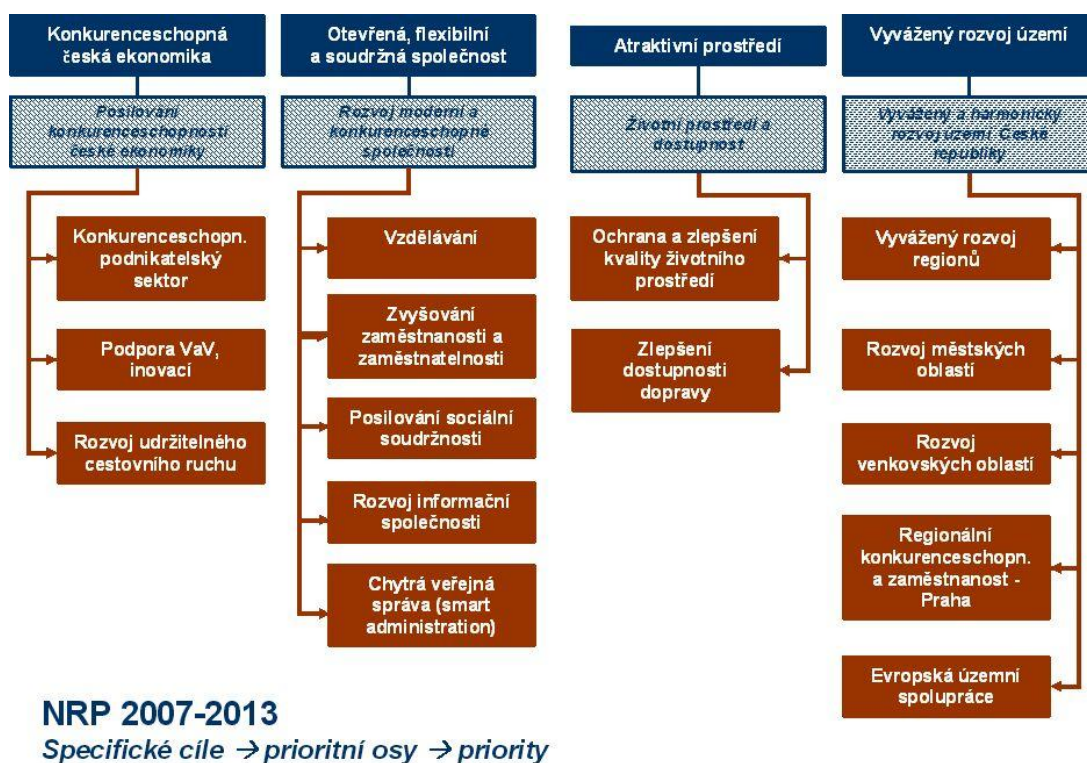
Konkurenceschopná česká ekonomika

Posilování konkurenceschopnosti české ekonomiky

Konkurenceschopn. podnikatelský sektor

Podpora VaV, inovací

Rozvoj udržitelného cestovního ruchu

Otevřená, flexibilní a soudržná společnost

Rozvoj moderní a konkurenceschopné společnosti

Vzdělávání

Zvyšování zaměstnanosti a zaměstnatelnosti

Posilování sociální soudržnosti

Rozvoj informační společnosti

Chytrá veřejná správa (smart administration)

Atraktivní prostředí

Životní prostředí a dostupnost

Ochrana a zlepšení kvality životního prostředí

Zlepšení dostupnosti dopravy

Vyvážený rozvoj území

Vyvážený a harmonický rozvoj území České republiky

Vyvážený rozvoj regionů

Rozvoj městských oblastí

Rozvoj venkovských oblastí

Regionální konkurenceschopn. a zaměstnanost - Praha

Evropská územní spolupráce

NRP 2007-2013

Specifické cíle → prioritní osy → priority